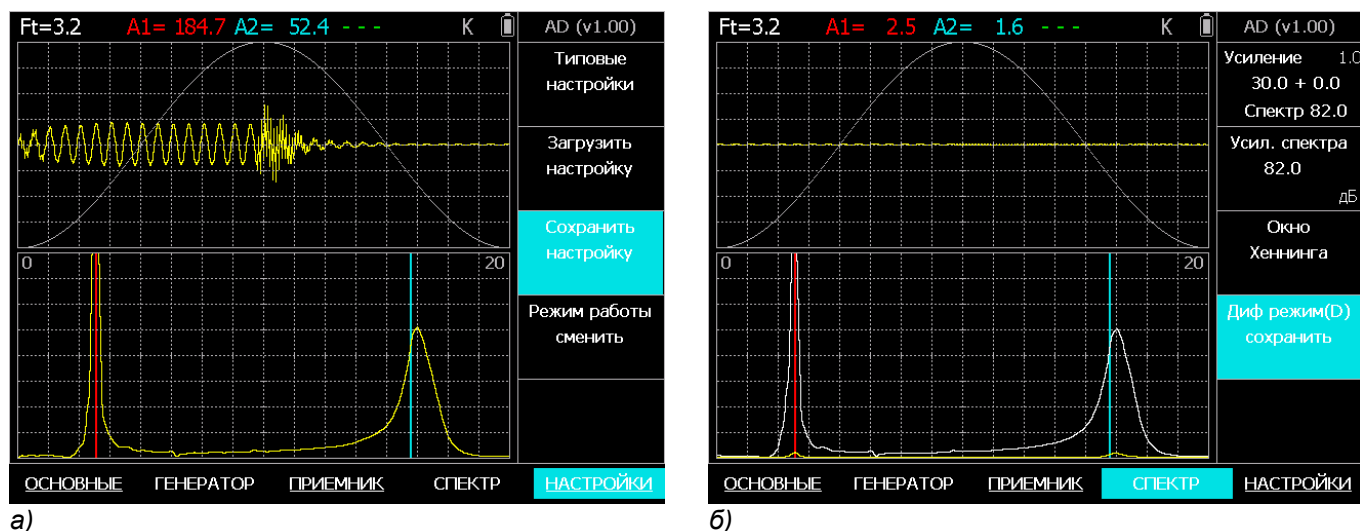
Ft=3.2 A1= 184.7 A2= 52.4 - - - K

AD (v1.00)

Типовые настройки

Загрузить настройку

Сохранить настройку

Режим работы сменить

0

20

ОСНОВНЫЕ ГЕНЕРАТОР ПРИЕМНИК СПЕКТР НАСТРОЙКИ

а)

Ft=3.2 A1= 2.5 A2= 1.6 - - - K

AD (v1.00)

Усиление 1.0

30.0 + 0.0

Спектр 82.0

Усил. спектра 82.0

дБ

Окно Хеннинга

Диф режим(D) сохранить

0

20

ОСНОВНЫЕ ГЕНЕРАТОР ПРИЕМНИК СПЕКТР НАСТРОЙКИ

б)